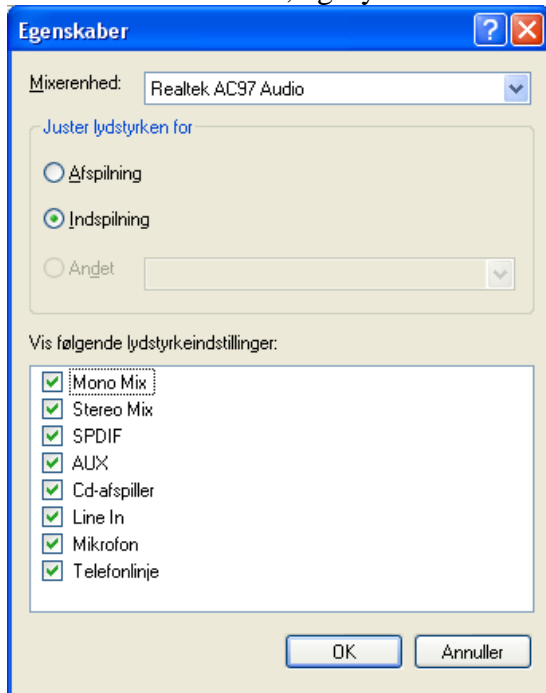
Egenskaber

?

Mixerenhed: Realtek AC97 Audio

Juster lydstyrken for

Afspilning

Indspilning

Andet

Vis følgende lydstyrkeindstillinger:

Mono Mix
Stereo Mix
SPDIF
AUX
Cd-afspiller
Line In
Mikrofon
Telefonlinje

OK

Annuller